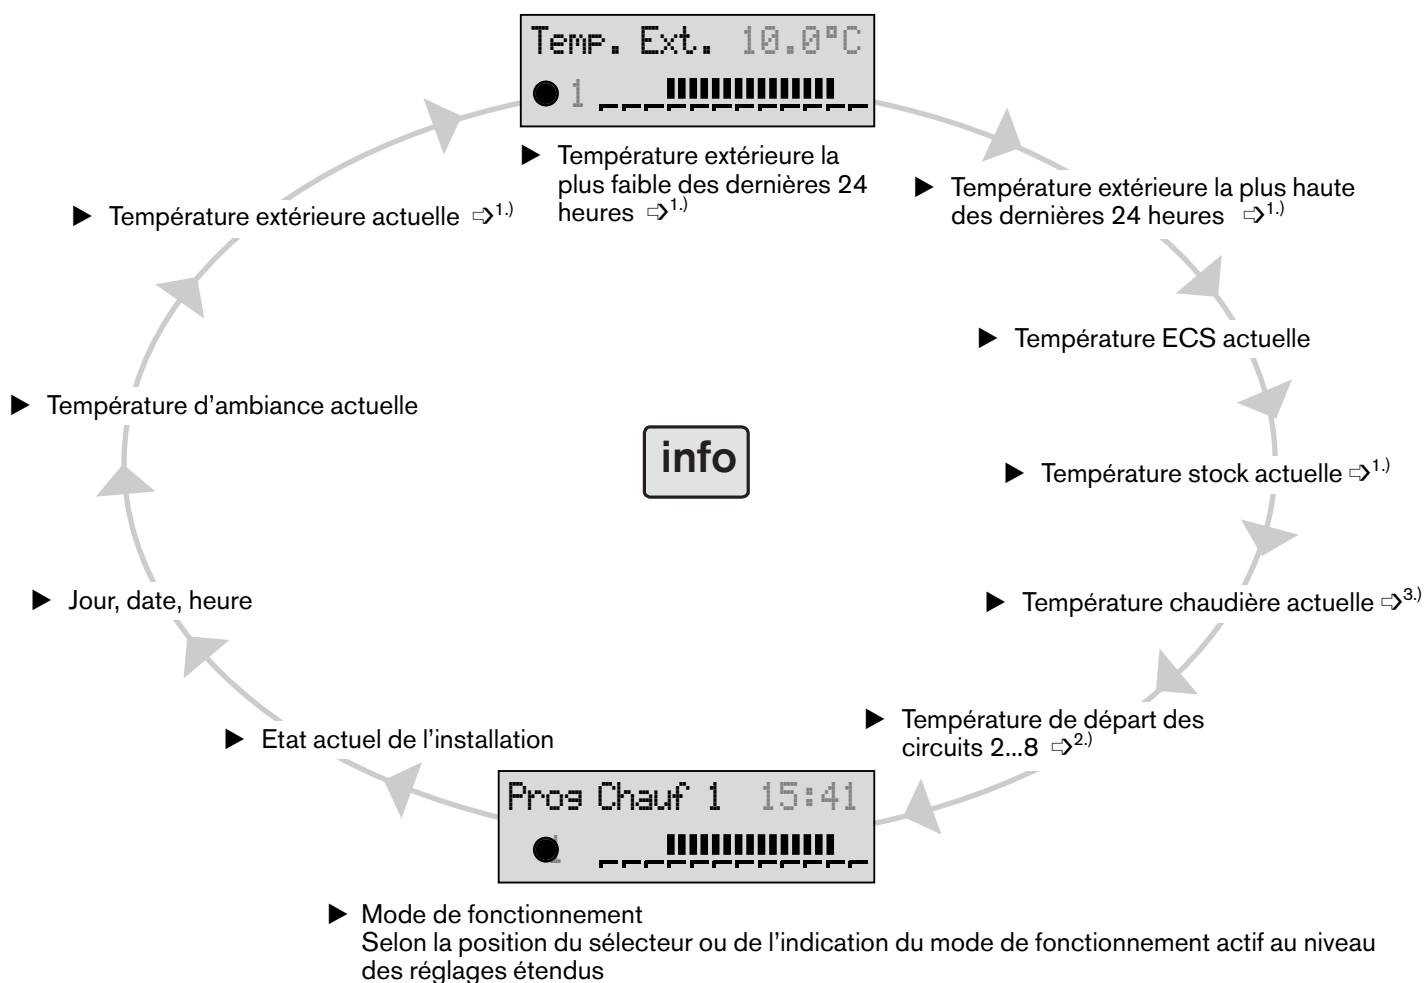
Temp. Ext. 10.0°C

1

▶ Température extérieure la plus faible des dernières 24 heures ⇨$^{1.)}$

▶ Température extérieure la plus haute des dernières 24 heures ⇨$^{1.)}$

▶ Température extérieure actuelle ⇨$^{1.)}$

▶ Température ECS actuelle

▶ Température d’ambiance actuelle

info

▶ Température stock actuelle ⇨$^{1.)}$

▶ Jour, date, heure

▶ Température chaudière actuelle ⇨$^{3.)}$

▶ Température de départ des circuits 2...8 ⇨$^{2.)}$

▶ Etat actuel de l’installation

Prog Chauf 1 15:41

▶ Mode de fonctionnement
Selon la position du sélecteur ou de l’indication du mode de fonctionnement actif au niveau des réglages étendus